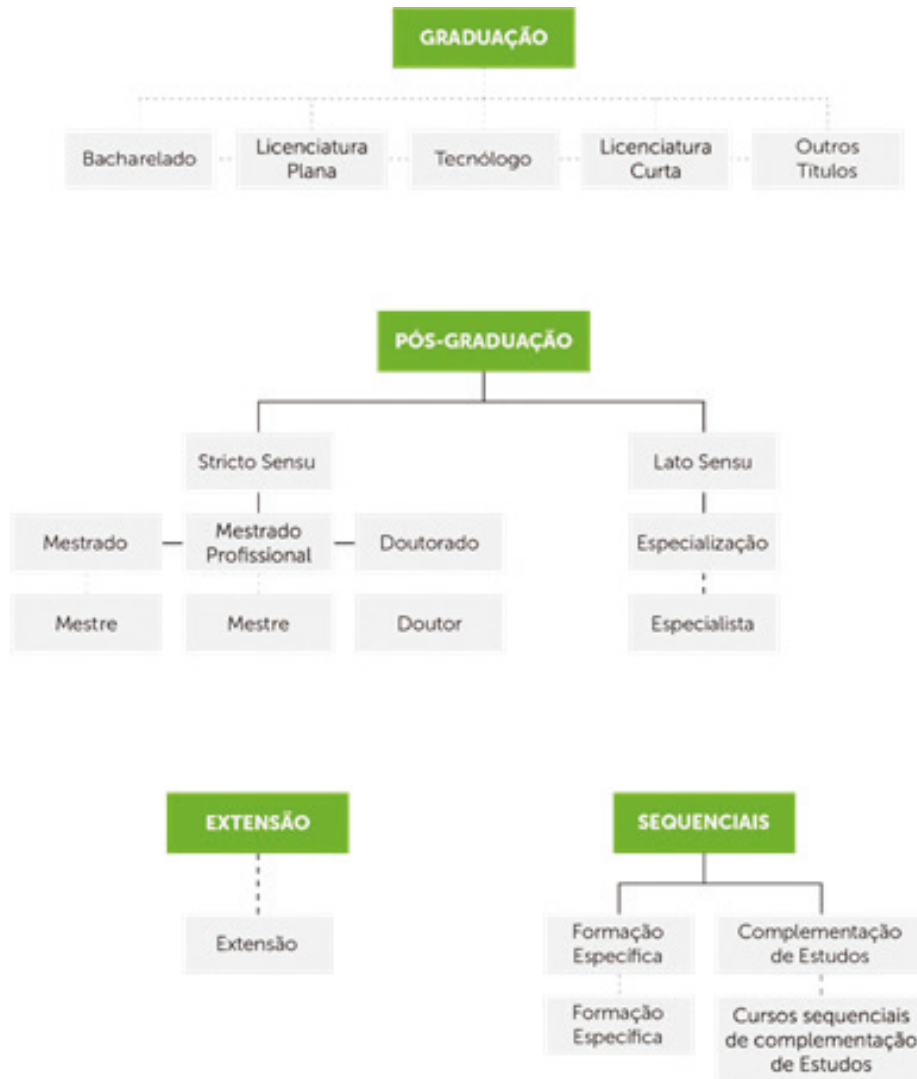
GRADUAÇÃO

Bacharelado

Licenciatura Plana

Tecnólogo

Licenciatura Curta

Outros Títulos

PÓS-GRADUAÇÃO

Stricto Sensu

Lato Sensu

Mestrado

Mestrado Profissional

Doutorado

Especialização

Mestre

Mestre

Doutor

Especialista

EXTENSÃO

Extensão

SEQUENCIAIS

Formação Específica

Complementação de Estudos

Formação Específica

Cursos sequenciais de complementação de Estudos